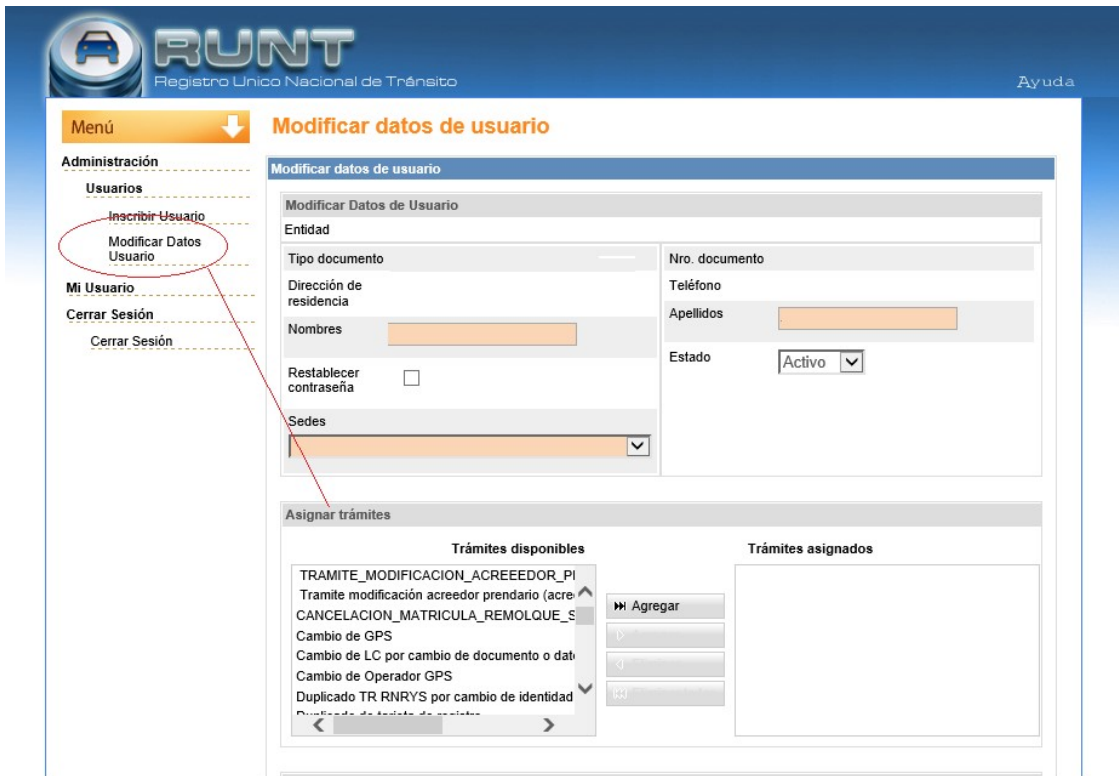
RUNT
Registro Unico Nacional de Tránsito

Ayuda

Menú

Administración
Usuarios
Inscribir Usuario
Modificar Datos Usuario
Mi Usuario
Cerrar Sesión
Cerrar Sesión

Modificar datos de usuario

Modificar datos de usuario

Modificar Datos de Usuario
Entidad

Tipo documento
Dirección de residencia
Nombres
Restablecer contraseña
Sedes

Nro. documento
Teléfono
Apellidos
Estado Activo

Asignar trámites

Trámites disponibles
TRAMITE_MODIFICACION_ACREEEDOR_PI
Tramite modificación acreedor prendario (acre
CANCELACION_MATRICULA_REMOLQUE_S
Cambio de GPS
Cambio de LC por cambio de documento o dat
Cambio de Operador GPS
Duplicado TR RNRYS por cambio de identidad
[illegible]

Agregar

Trámites asignados